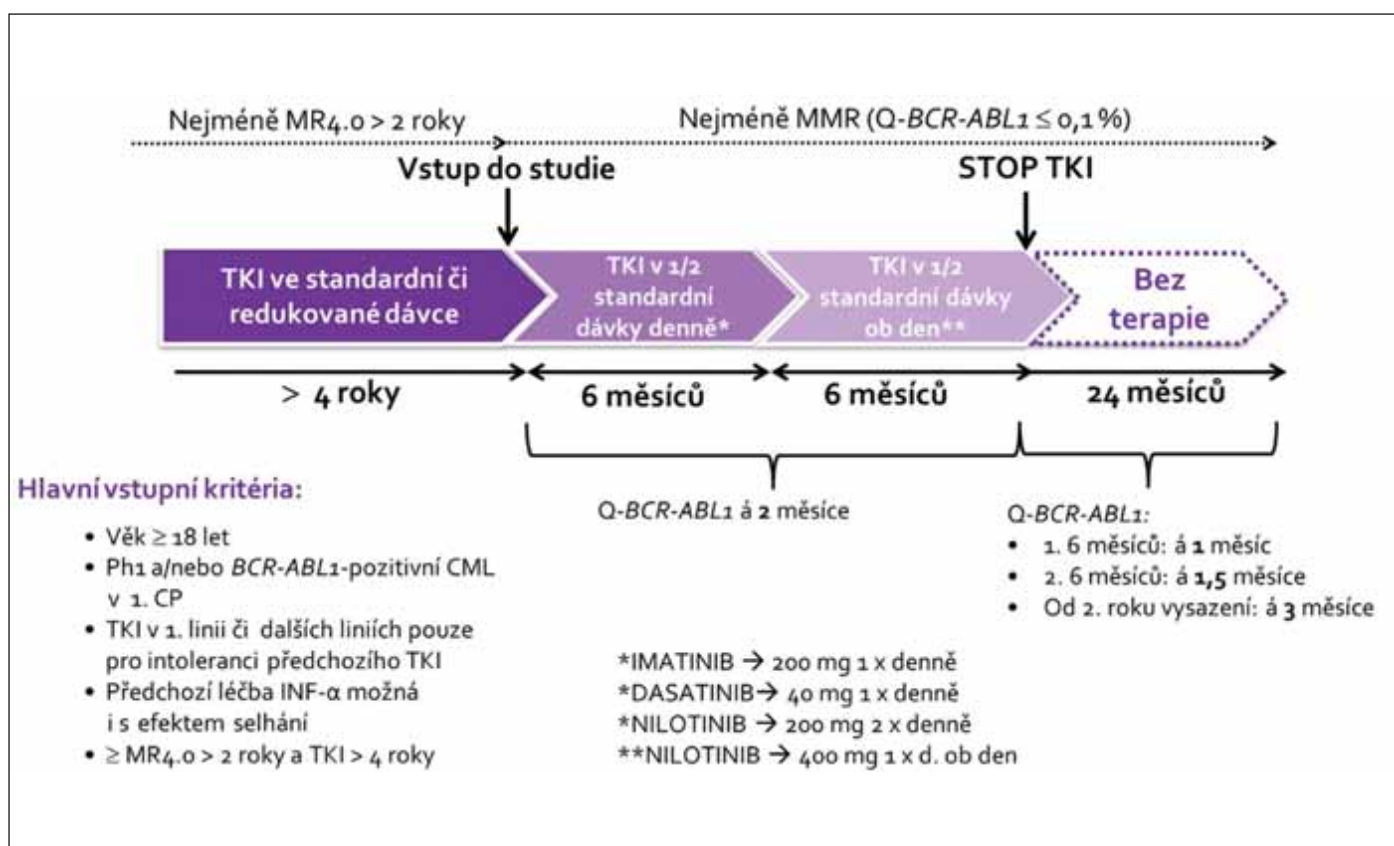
Nejméně MR4.0 > 2 roky

Nejméně MMR (Q-*BCR-ABL1* ≤ 0,1 %)

Vstup do studie

STOP TKI

TKI ve standardní či redukované dávce

TKI v 1/2 standardní dávky denně*

TKI v 1/2 standardní dávky ob den**

Bez terapie

> 4 roky

6 měsíců

6 měsíců

24 měsíců

Hlavní vstupní kritéria:

• Věk ≥ 18 let
• Ph1 a/nebo *BCR-ABL1*-pozitivní CML v 1. CP
• TKI v 1. linii či dalších liniích pouze pro intoleranci předchozího TKI
• Předchozí léčba INF-α možná i s efektem selhání
• ≥ MR4.0 > 2 roky a TKI > 4 roky

Q-*BCR-ABL1* á **2** měsíce

Q-*BCR-ABL1*:
• 1. 6 měsíců: á **1** měsíc
• 2. 6 měsíců: á **1,5** měsíce
• Od 2. roku vysazení: á **3** měsíce

*IMATINIB → 200 mg 1 x denně
*DASATINIB→ 40 mg 1 x denně
*NILOTINIB → 200 mg 2 x denně
**NILOTINIB → 400 mg 1 x d. ob den